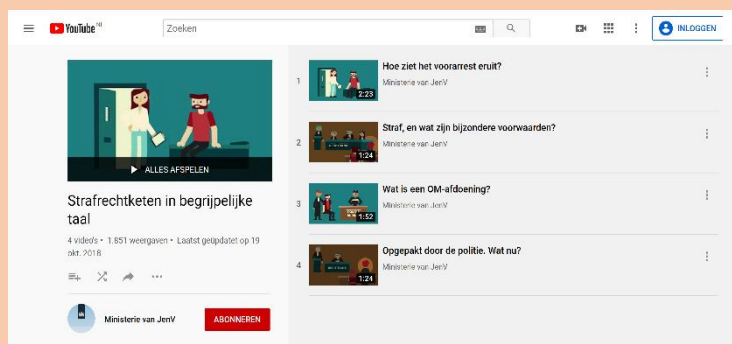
YouTube NL

Zoeken

INLOGGEN

ALLES AFSPELEN

Strafrechtketen in begrijpelijke taal

4 video's • 1.851 weergaven • Laatst geüpdatet op 19 okt. 2018

Ministerie van JenV

ABONNEREN

1 2:23 Hoe ziet het voorarrest eruit?
Ministerie van JenV

2 1:24 Straf, en wat zijn bijzondere voorwaarden?
Ministerie van JenV

3 1:52 Wat is een OM-afdoening?
Ministerie van JenV

4 1:24 Opgepakt door de politie. Wat nu?
Ministerie van JenV